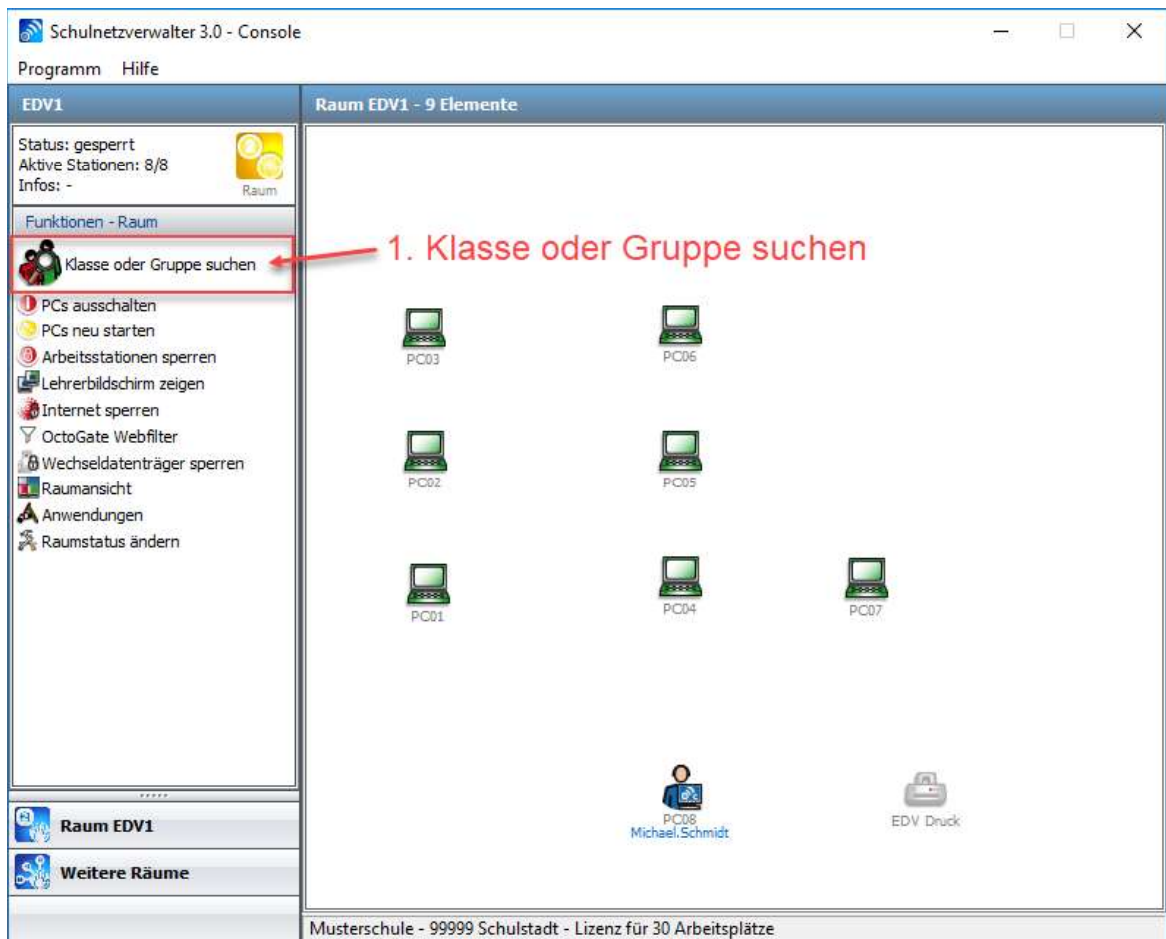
Schulnetzverwalter 3.0 - Console

Programm Hilfe

EDV1

Raum EDV1 - 9 Elemente

Status: gesperrt
Aktive Stationen: 8/8
Infos: -

Raum

Funktionen - Raum

Klasse oder Gruppe suchen

1. Klasse oder Gruppe suchen

PCs ausschalten
PCs neu starten
Arbeitsstationen sperren
Lehrerbildschirm zeigen
Internet sperren
OctoGate Webfilter
Wechseldatenträger sperren
Raumansicht
Anwendungen
Raumstatus ändern

PC03
PC06
PC02
PC05
PC01
PC04
PC07
PC08
Michael.Schmidt
EDV Druck

Raum EDV1

Weitere Räume

Musterschule - 99999 Schulstadt - Lizenz für 30 Arbeitsplätze